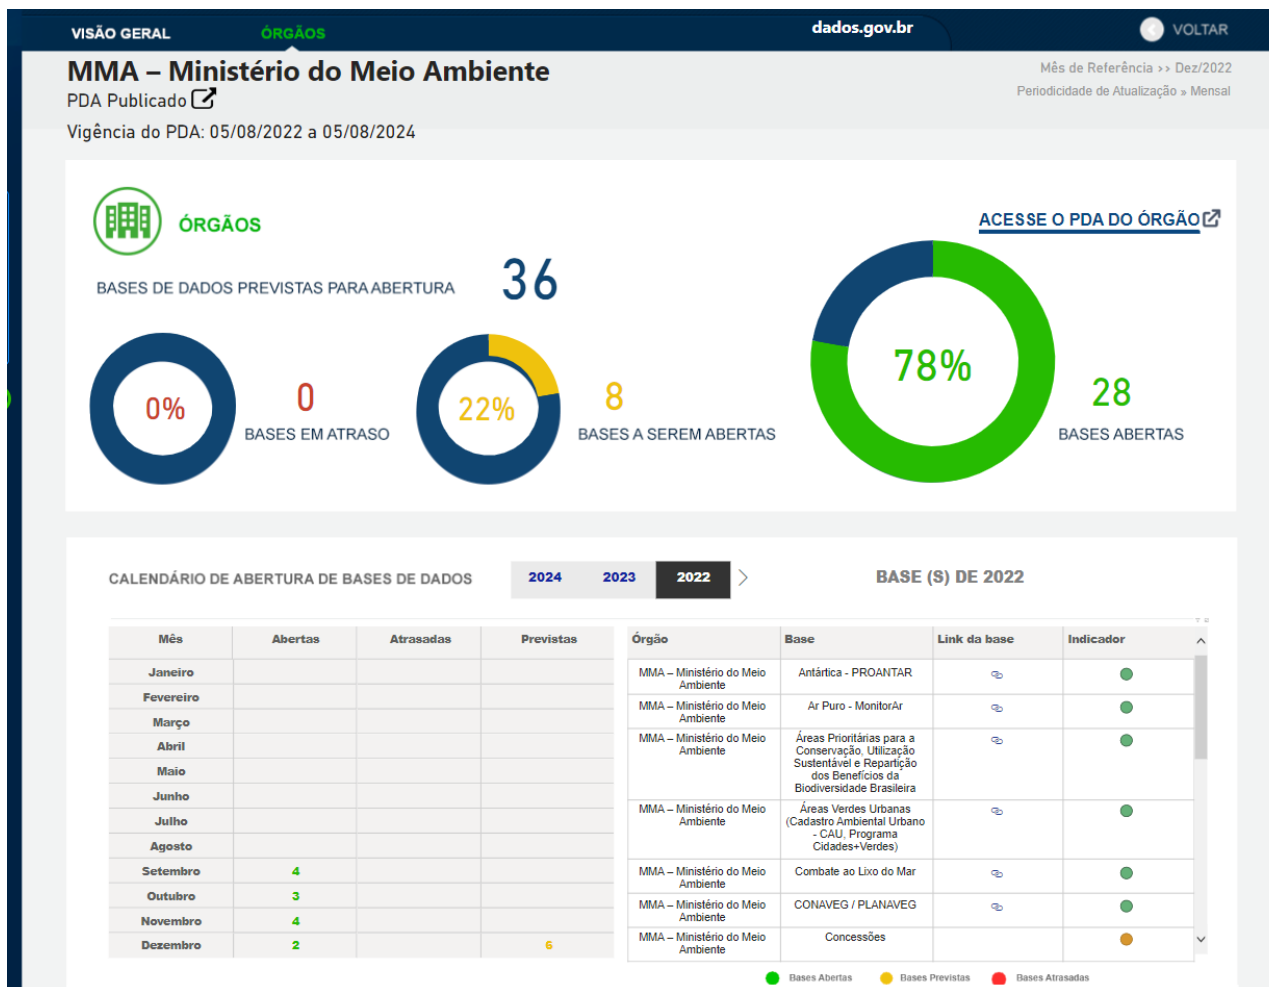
VISÃO GERAL ÓRGÃOS dados.gov.br VOLTAR

MMA – Ministério do Meio Ambiente
PDA Publicado
Vigência do PDA: 05/08/2022 a 05/08/2024

Mês de Referência ›› Dez/2022
Periodicidade de Atualização » Mensal

ÓRGÃOS

ACESSE O PDA DO ÓRGÃO

BASES DE DADOS PREVISTAS PARA ABERTURA 36

0% 0 BASES EM ATRASO

22% 8 BASES A SEREM ABERTAS

78% 28 BASES ABERTAS

CALENDÁRIO DE ABERTURA DE BASES DE DADOS

2024 2023 2022

BASE (S) DE 2022

| Mês | Abertas | Atrasadas | Previstas |
|---|---|---|---|
| Janeiro | | | |
| Fevereiro | | | |
| Março | | | |
| Abril | | | |
| Maio | | | |
| Junho | | | |
| Julho | | | |
| Agosto | | | |
| Setembro | 4 | | |
| Outubro | 3 | | |
| Novembro | 4 | | |
| Dezembro | 2 | | 6 |

| Órgão | Base | Link da base | Indicador |
|---|---|---|---|
| MMA – Ministério do Meio Ambiente | Antártica - PROANTAR | | |
| MMA – Ministério do Meio Ambiente | Ar Puro - MonitorAr | | |
| MMA – Ministério do Meio Ambiente | Áreas Prioritárias para a Conservação, Utilização Sustentável e Repartição dos Benefícios da Biodiversidade Brasileira | | |
| MMA – Ministério do Meio Ambiente | Áreas Verdes Urbanas (Cadastro Ambiental Urbano - CAU, Programa Cidades+Verdes) | | |
| MMA – Ministério do Meio Ambiente | Combate ao Lixo do Mar | | |
| MMA – Ministério do Meio Ambiente | CONAVEG / PLANAVEG | | |
| MMA – Ministério do Meio Ambiente | Concessões | | |

Bases Abertas Bases Previstas Bases Atrasadas